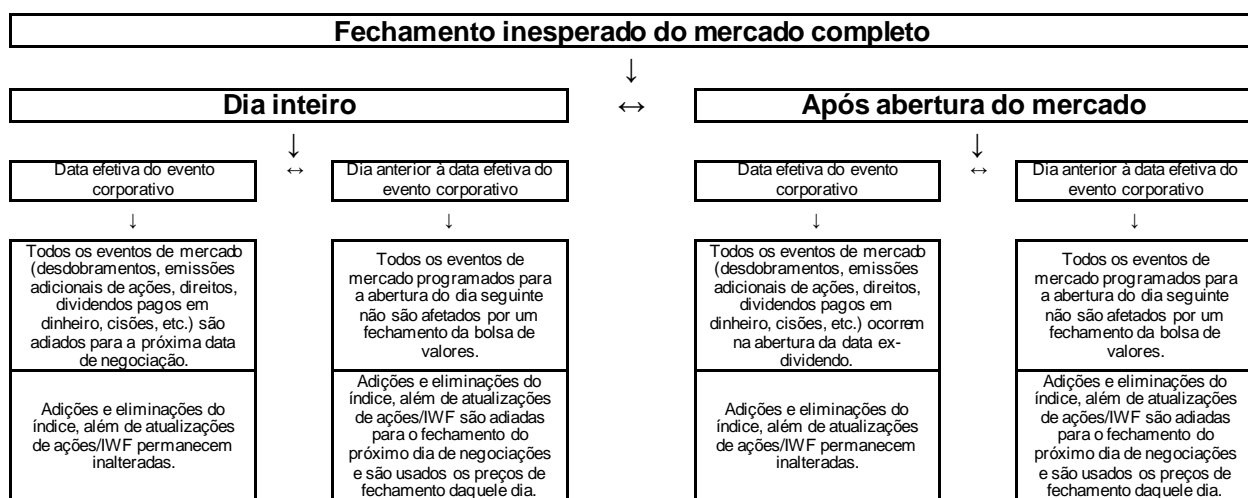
Fechamento inesperado do mercado completo

↓

Dia inteiro

↔

Após abertura do mercado

↓

Data efetiva do evento corporativo

↔

Dia anterior à data efetiva do evento corporativo

↓

↓

Todos os eventos de mercado (desdobramentos, emissões adicionais de ações, direitos, dividendos pagos em dinheiro, cisões, etc.) são adiados para a próxima data de negociação.

Adições e eliminações do índice, além de atualizações de ações/IWF permanecem inalteradas.

Todos os eventos de mercado programados para a abertura do dia seguinte não são afetados por um fechamento da bolsa de valores.

Adições e eliminações do índice, além de atualizações de ações/IWF são adiadas para o fechamento do próximo dia de negociações e são usados os preços de fechamento daquele dia.

↓

Data efetiva do evento corporativo

↔

Dia anterior à data efetiva do evento corporativo

↓

↓

Todos os eventos de mercado (desdobramentos, emissões adicionais de ações, direitos, dividendos pagos em dinheiro, cisões, etc.) ocorrem na abertura da data ex-dividendo.

Adições e eliminações do índice, além de atualizações de ações/IWF permanecem inalteradas.

Todos os eventos de mercado programados para a abertura do dia seguinte não são afetados por um fechamento da bolsa de valores.

Adições e eliminações do índice, além de atualizações de ações/IWF são adiadas para o fechamento do próximo dia de negociações e são usados os preços de fechamento daquele dia.